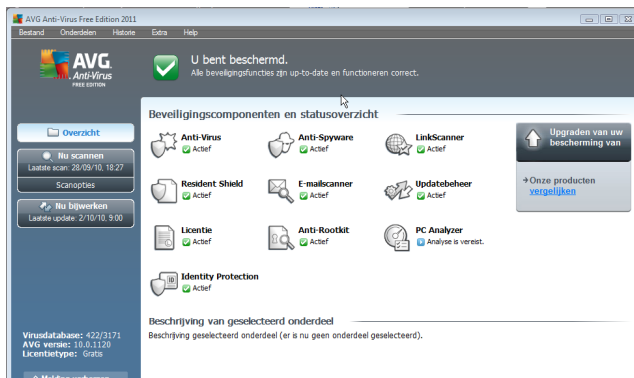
AVG Anti-Virus Free Edition 2011

Bestand Onderdelen Historie Extra Help

AVG Anti-Virus FREE EDITION

U bent beschermd.
Alle beveiligingsfuncties zijn up-to-date en functioneren correct.

Beveiligingscomponenten en statusoverzicht

Overzicht

Nu scannen
Laatste scan: 28/09/10, 18:27

Scanopties

Nu bijwerken
Laatste update: 2/10/10, 9:00

Anti-Virus
Actief

Anti-Spyware
Actief

LinkScanner
Actief

Resident Shield
Actief

E-mailscanner
Actief

Updatebeheer
Actief

Licentie
Actief

Anti-Rootkit
Actief

PC Analyzer
Analyse is vereist.

Identity Protection
Actief

Upgraden van uw bescherming van

→Onze producten vergelijken

Beschrijving van geselecteerd onderdeel
Beschrijving geselecteerd onderdeel (er is nu geen onderdeel geselecteerd).

Virusdatabase: 422/3171
AVG versie: 10.0.1120
Licentietype: Gratis